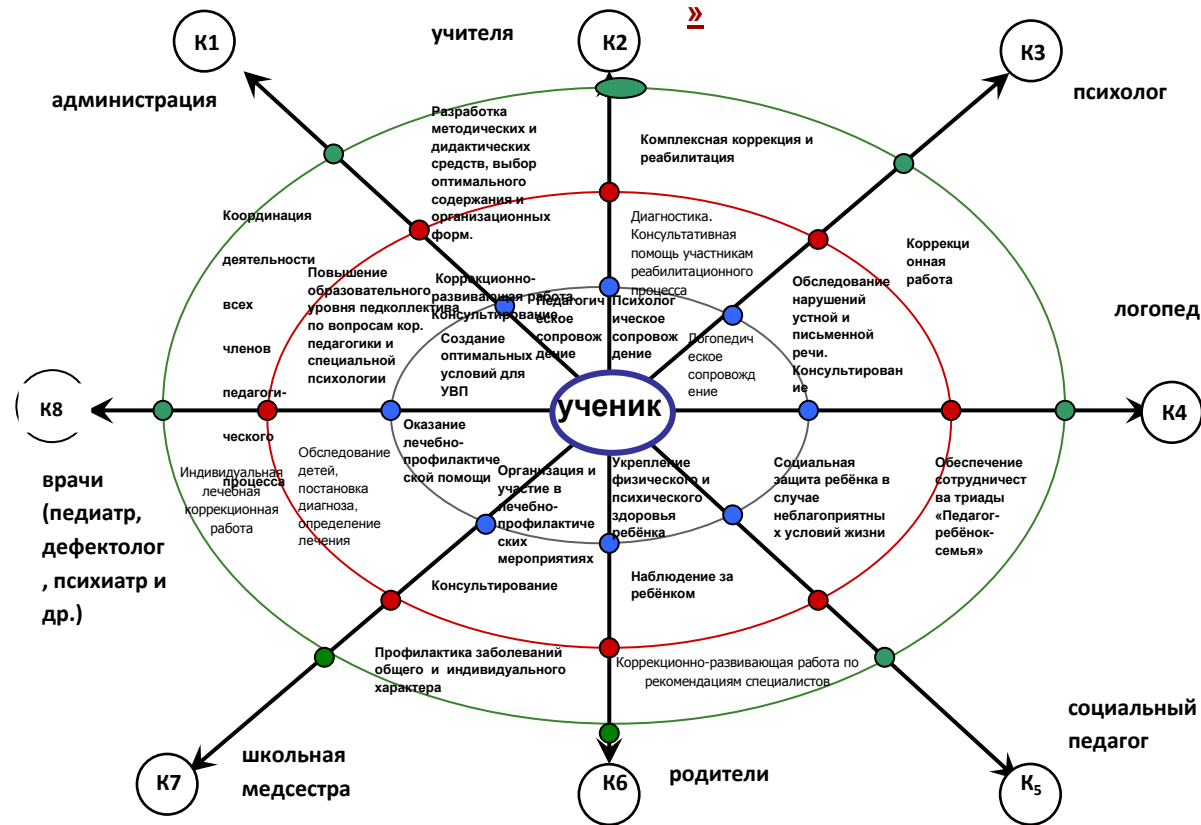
»

К1

учителя

К2

К3

администрация

психолог

Разработка методических и дидактических средств, выбор оптимального содержания и организационных форм.

Комплексная коррекция и реабилитация

Координация деятельности всех членов педагогического процесса

Диагностика. Консультативная помощь участникам реабилитационного процесса

Коррекционная работа

Повышение образовательного уровня педколлектива по вопросам кор. педагогики и специальной психологии

Коррекционно-развивающая работа Консультирование

Педагогическое сопровождение

Психологическое сопровождение

Обследование нарушений устной и письменной речи. Консультирование

логопед

Создание оптимальных условий для УВП

Логопедическое сопровождение

К8

ученик

К4

Оказание лечебно-профилактической помощи

врачи (педиатр, дефектолог, психиатр и др.)

Индивидуальная лечебная коррекционная работа

Обследование детей, постановка диагноза, определение лечения

Организация и участие в лечебно-профилактических мероприятиях

Укрепление физического и психического здоровья ребёнка

Социальная защита ребёнка в случае неблагоприятных условий жизни

Обеспечение сотрудничества триады «Педагог-ребёнок-семья»

Консультирование

Наблюдение за ребёнком

Профилактика заболеваний общего и индивидуального характера

Коррекционно-развивающая работа по рекомендациям специалистов

социальный педагог

К7

школьная медсестра

К6

родители

К5